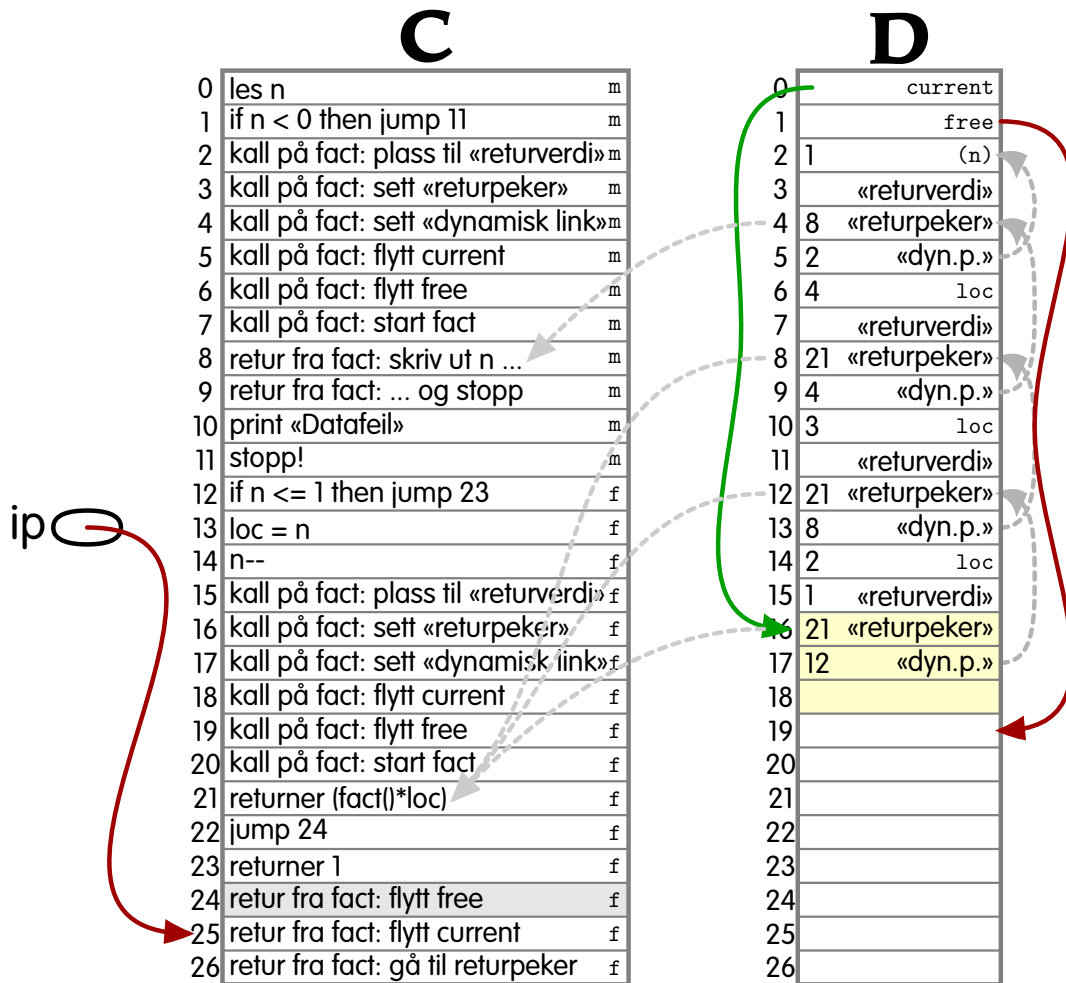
C

D

ip

| | | |
|---|---|---|
| 0 | les n | m |
| 1 | if n < 0 then jump 11 | m |
| 2 | kall på fact: plass til «returverdi» | m |
| 3 | kall på fact: sett «returpeker» | m |
| 4 | kall på fact: sett «dynamisk link» | m |
| 5 | kall på fact: flytt current | m |
| 6 | kall på fact: flytt free | m |
| 7 | kall på fact: start fact | m |
| 8 | retur fra fact: skriv ut n ... | m |
| 9 | retur fra fact: ... og stopp | m |
| 10 | print «Datafeil» | m |
| 11 | stopp! | m |
| 12 | if n <= 1 then jump 23 | f |
| 13 | loc = n | f |
| 14 | n-- | f |
| 15 | kall på fact: plass til «returverdi» | f |
| 16 | kall på fact: sett «returpeker» | f |
| 17 | kall på fact: sett «dynamisk link» | f |
| 18 | kall på fact: flytt current | f |
| 19 | kall på fact: flytt free | f |
| 20 | kall på fact: start fact | f |
| 21 | returner (fact()*loc) | f |
| 22 | jump 24 | f |
| 23 | returner 1 | f |
| 24 | retur fra fact: flytt free | f |
| 25 | retur fra fact: flytt current | f |
| 26 | retur fra fact: gå til returpeker | f |

| | | |
|---|---|---|
| 0 | | current |
| 1 | | free |
| 2 | 1 | (n) |
| 3 | | «returverdi» |
| 4 | 8 | «returpeker» |
| 5 | 2 | «dyn.p.» |
| 6 | 4 | loc |
| 7 | | «returverdi» |
| 8 | 21 | «returpeker» |
| 9 | 4 | «dyn.p.» |
| 10 | 3 | loc |
| 11 | | «returverdi» |
| 12 | 21 | «returpeker» |
| 13 | 8 | «dyn.p.» |
| 14 | 2 | loc |
| 15 | 1 | «returverdi» |
| 16 | 21 | «returpeker» |
| 17 | 12 | «dyn.p.» |
| 18 | | |
| 19 | | |
| 20 | | |
| 21 | | |
| 22 | | |
| 23 | | |
| 24 | | |
| 25 | | |
| 26 | | |